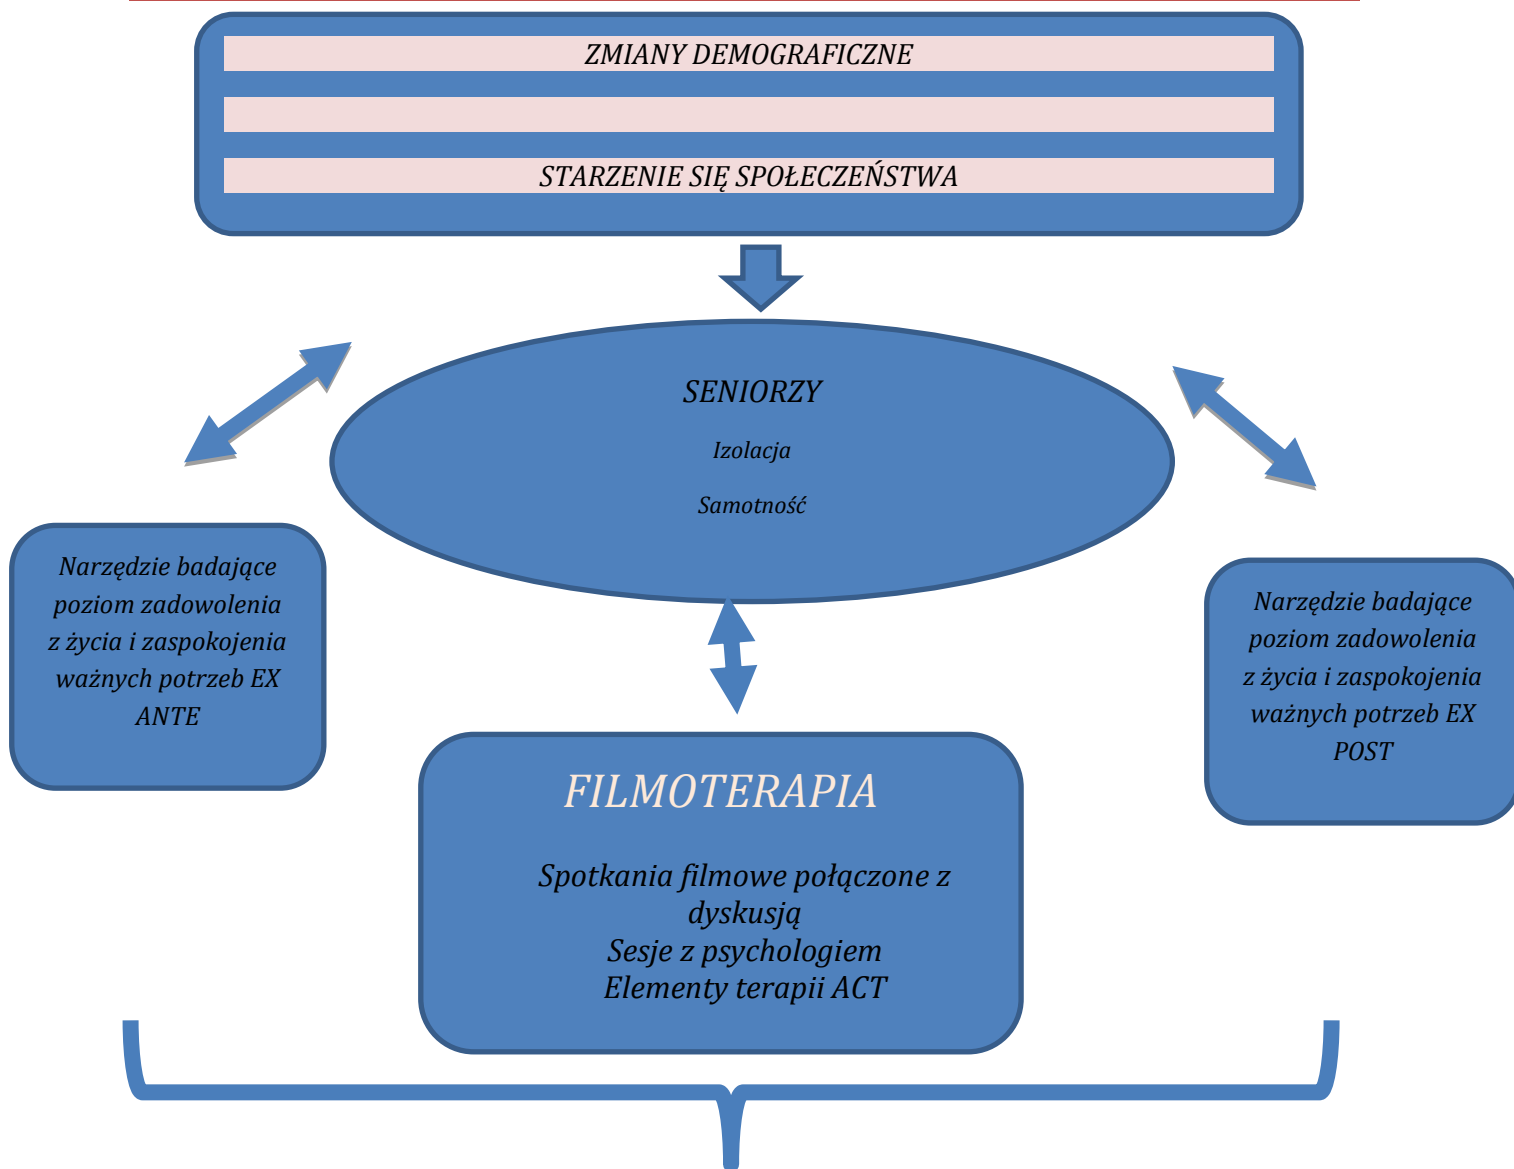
ZMIANY DEMOGRAFICZNE

STARZENIE SIĘ SPOŁECZEŃSTWA

SENIORZY

Izolacja

Samotność

Narzędzie badające poziom zadowolenia z życia i zaspokojenia ważnych potrzeb EX ANTE

Narzędzie badające poziom zadowolenia z życia i zaspokojenia ważnych potrzeb EX POST

FILMOTERAPIA

Spotkania filmowe połączone z dyskusją
Sesje z psychologiem
Elementy terapii ACT